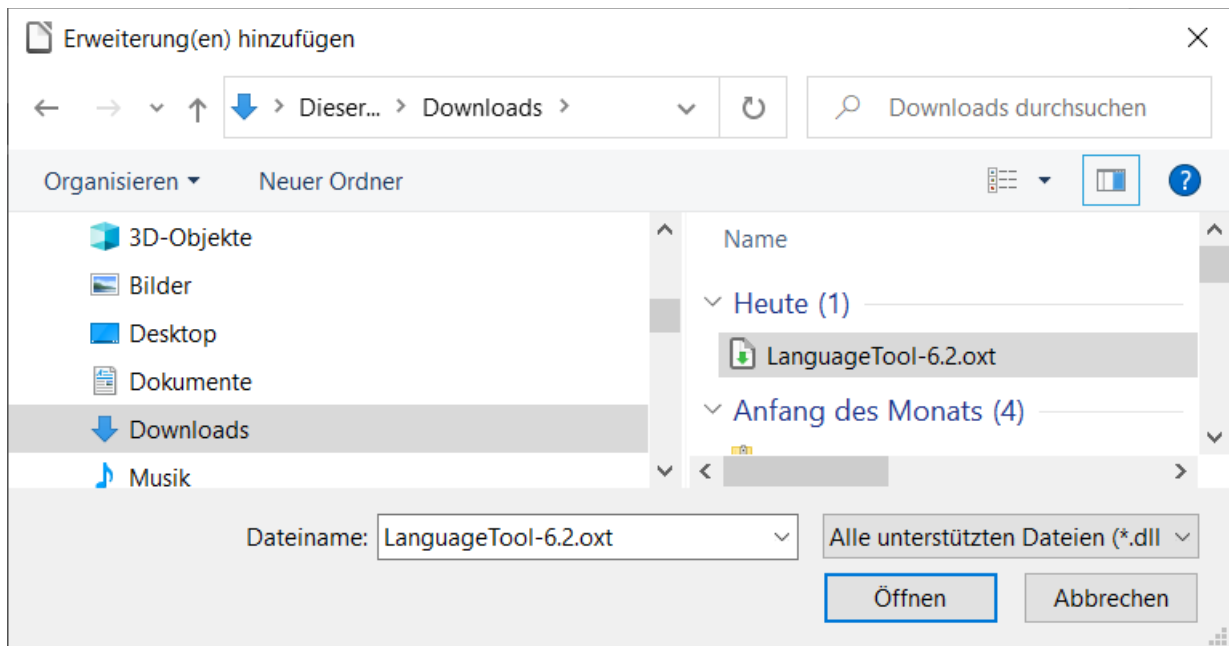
Erweiterung(en) hinzufügen

Dieser... > Downloads >

Downloads durchsuchen

Organisieren ▾

Neuer Ordner

3D-Objekte
Bilder
Desktop
Dokumente
Downloads
Musik

Name

Heute (1)

LanguageTool-6.2.oxt

Anfang des Monats (4)

Dateiname: LanguageTool-6.2.oxt

Alle unterstützten Dateien (*.dll

Öffnen

Abbrechen